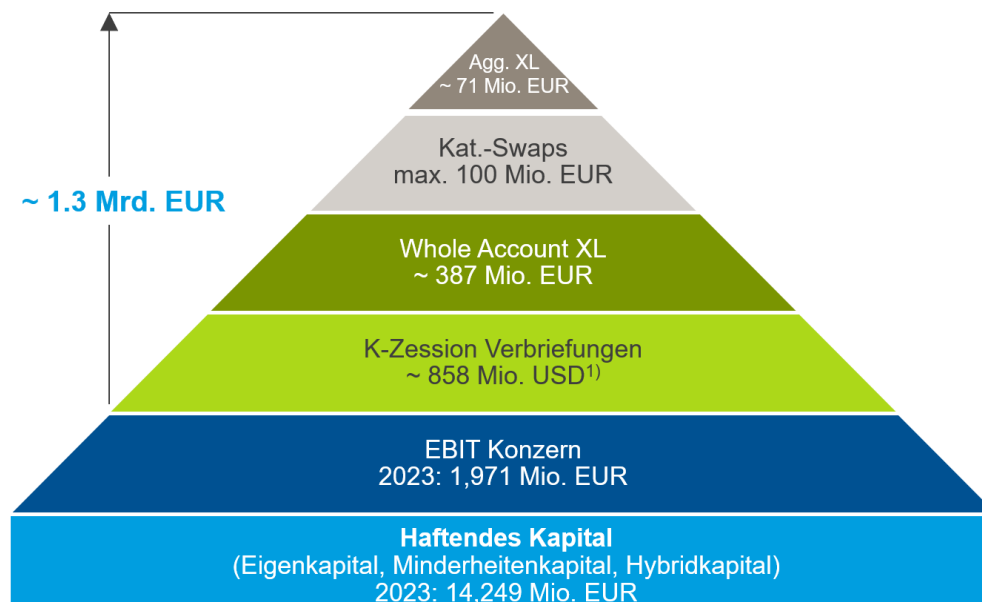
~ 1.3 Mrd. EUR

Agg. XL
~ 71 Mio. EUR

Kat.-Swaps
max. 100 Mio. EUR

Whole Account XL
~ 387 Mio. EUR

K-Zession Verbriefungen
~ 858 Mio. USD$^{1)}$

EBIT Konzern
2023: 1,971 Mio. EUR

Haftendes Kapital
(Eigenkapital, Minderheitenkapital, Hybridkapital)
2023: 14,249 Mio. EUR